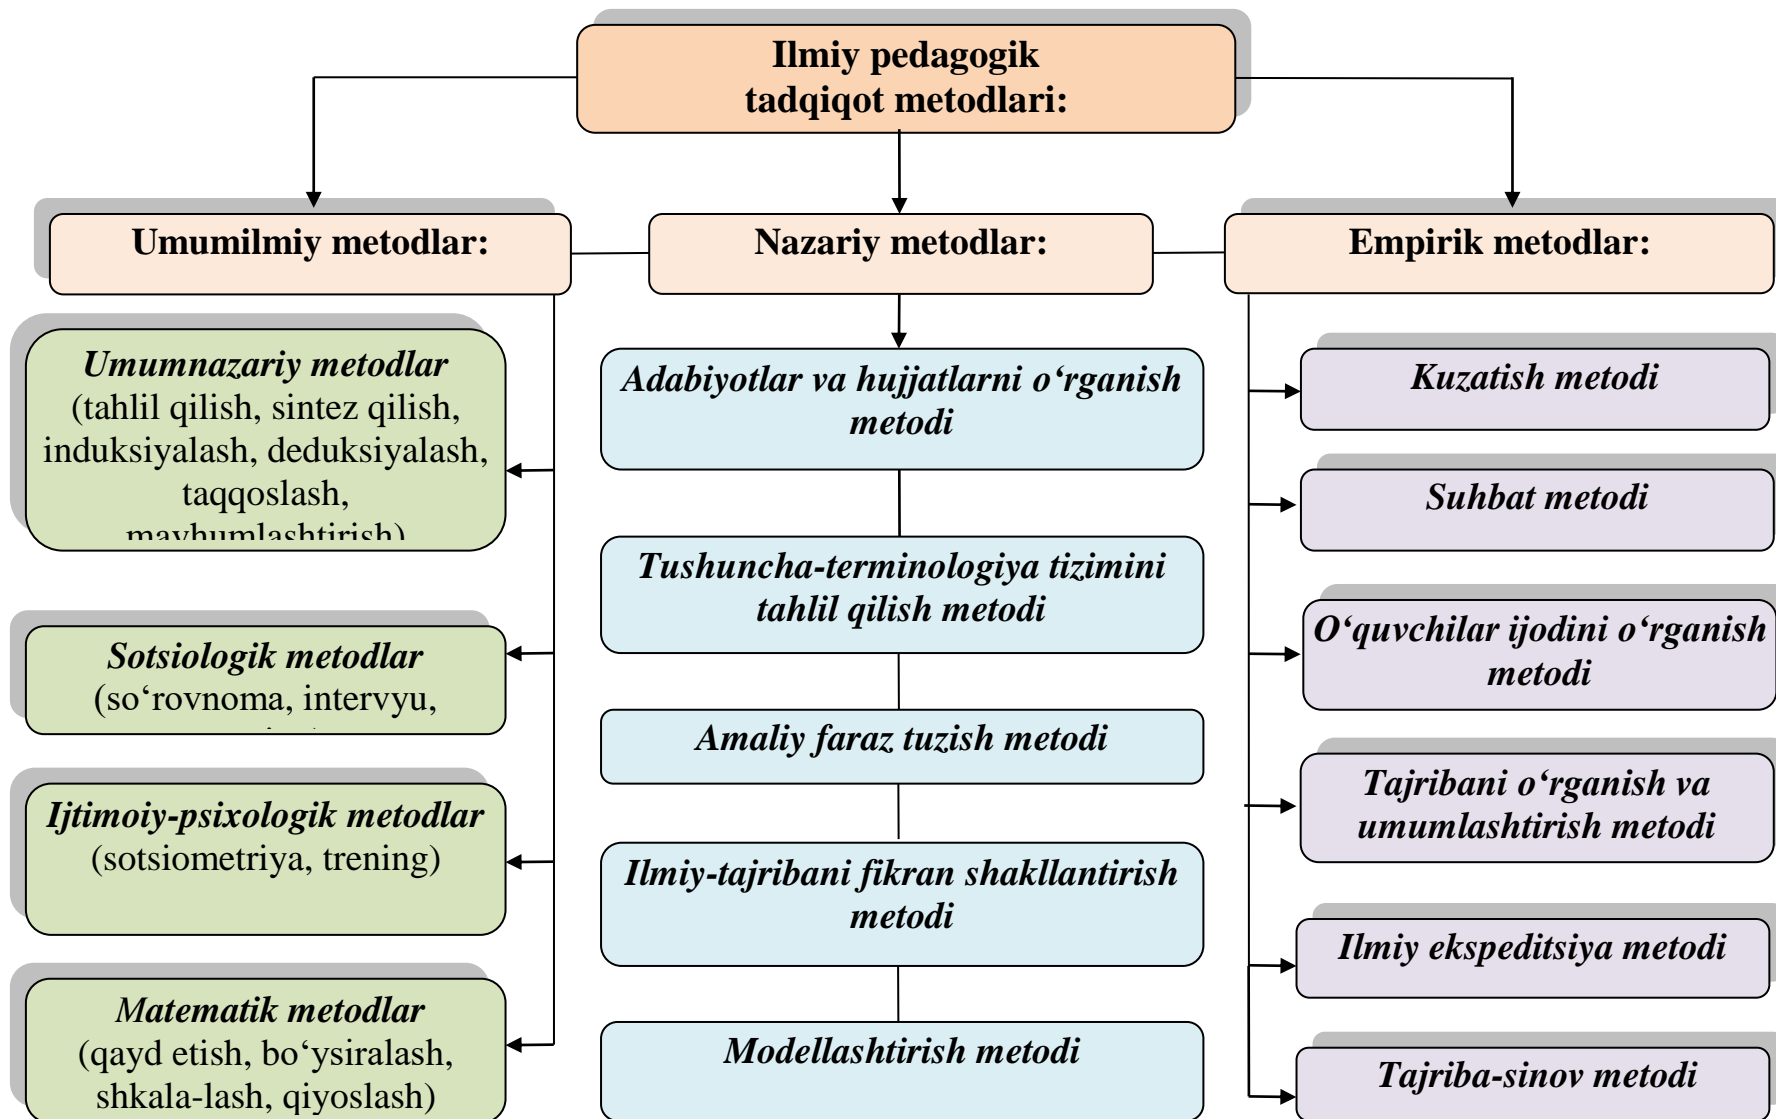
Ilmiy pedagogik tadqiqot metodlari:

Umumilmiy metodlar:

Nazariy metodlar:

Empirik metodlar:

Umumnazariy metodlar (tahlil qilish, sintez qilish, induksiyalash, deduksiyalash, taqqoslash, mavhumlashtirish)

Sotsiologik metodlar (so‘rovnoma, intervyu, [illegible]

Ijtimoiy-psixologik metodlar (sotsiometriya, trening)

Matematik metodlar (qayd etish, bo‘ysiralash, shkala-lash, qiyoslash)

Adabiyotlar va hujjatlarni o‘rganish metodi

Tushuncha-terminologiya tizimini tahlil qilish metodi

Amaliy faraz tuzish metodi

Ilmiy-tajribani fikran shakllantirish metodi

Modellashtirish metodi

Kuzatish metodi

Suhbat metodi

O‘quvchilar ijodini o‘rganish metodi

Tajribani o‘rganish va umumlashtirish metodi

Ilmiy ekspeditsiya metodi

Tajriba-sinov metodi